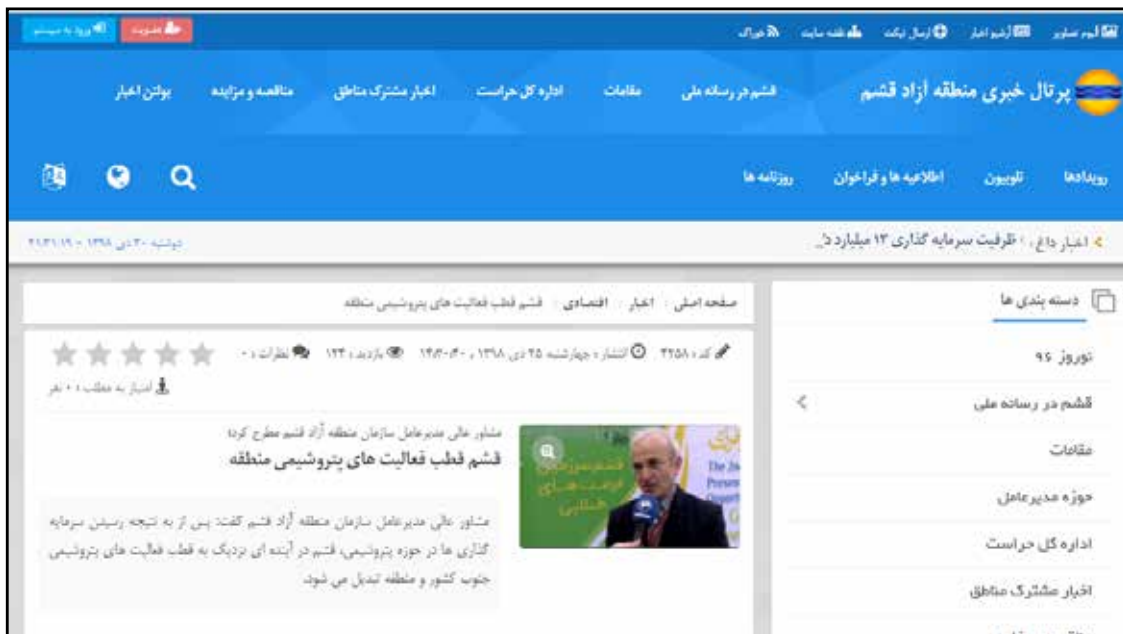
آلبوم تصاویر | آرشیو اخبار | ارسال تیکت | نقشه سایت | خوراک
عضویت | ورود به سیستم

پرتال خبری منطقه آزاد قشم
قشم در رسانه ملی | مقالات | اداره کل حراست | اخبار مشترک مناطق | مناقصه و مزایده | بولتن اخبار
رویدادها | تلویزیون | اطلاعیه ها و فراخوان | روزنامه ها

اخبار داغ : ظرفیت سرمایه گذاری ۱۳ میلیارد د...
دوشنبه ۳۰ دی ۱۳۹۸ - ۲۱:۳۱:۱۹

دسته بندی ها
نوروز ۹۶
قشم در رسانه ملی
مقالات
حوزه مدیرعامل
اداره کل حراست
اخبار مشترک مناطق

صفحه اصلی | اخبار | اقتصادی | قشم قطب فعالیت های پتروشیمی منطقه

کد : ۴۲۵۸ | انتشار : چهارشنبه ۲۵ دی ۱۳۹۸ - ۱۴:۳۰:۰۳ | بازدید : ۱۲۲ | نظرات : ۰
امتیاز به مطلب : ۰ نفر

مشاور عالی مدیرعامل سازمان منطقه آزاد قشم مطرح کرد:
قشم قطب فعالیت های پتروشیمی منطقه

مشاور عالی مدیرعامل سازمان منطقه آزاد قشم گفت: پس از به نتیجه رسیدن سرمایه گذاری ها در حوزه پتروشیمی، قشم در آینده ای نزدیک به قطب فعالیت های پتروشیمی جنوب کشور و منطقه تبدیل می شود.